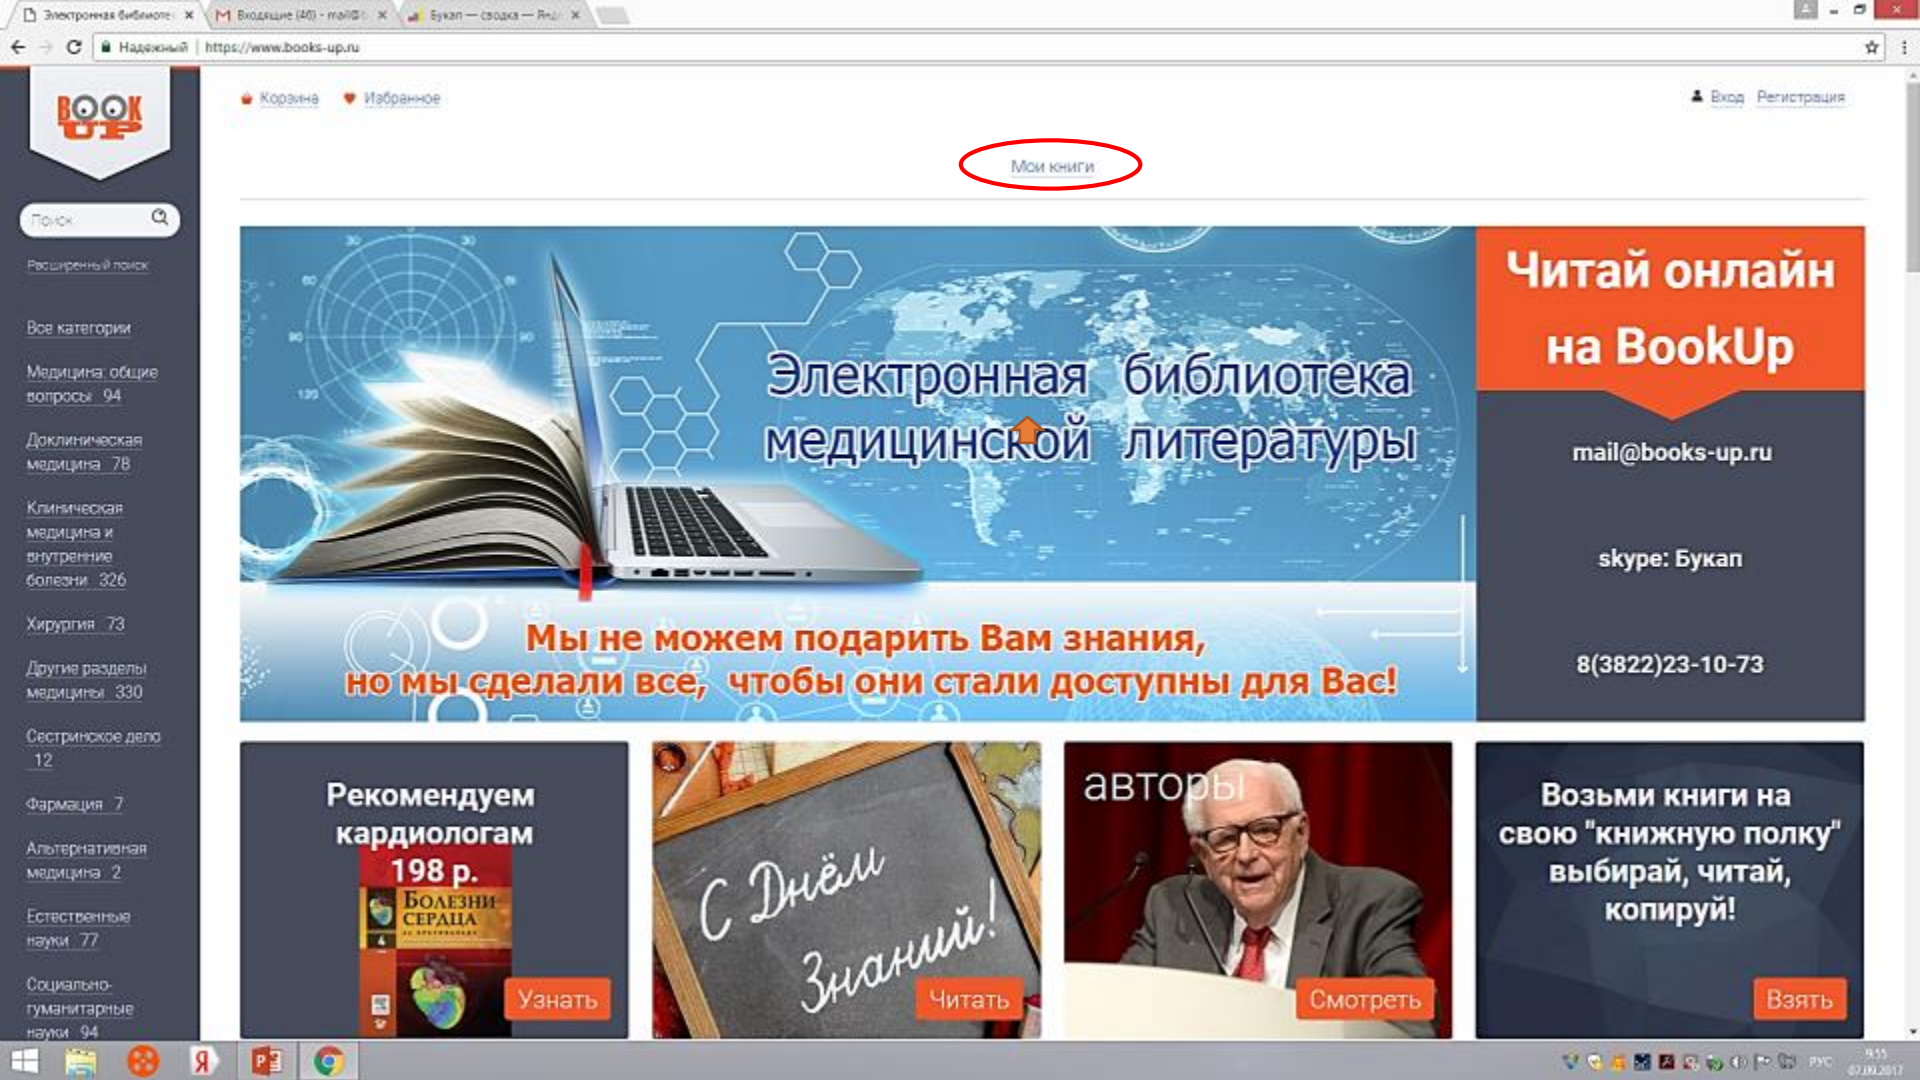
Электронная библиоте × | M Входящие (46) - mail@ × | Букап — сводка — Янд ×

Надежный | https://www.books-up.ru

BOOK UP

Поиск

Расширенный поиск

Все категории

Медицина: общие вопросы 94

Доклиническая медицина 78

Клиническая медицина и внутренние болезни 326

Хирургия 73

Другие разделы медицины 330

Сестринское дело 12

Фармация 7

Альтернативная медицина 2

Естественные науки 77

Социально-гуманитарные науки 94

Корзина Избранное

Вход Регистрация

Мои книги

Электронная библиотека медицинской литературы

Мы не можем подарить Вам знания, но мы сделали все, чтобы они стали доступны для Вас!

Читай онлайн на BookUp

mail@books-up.ru

skype: Букап

8(3822)23-10-73

Рекомендуем кардиологам

198 р.

БОЛЕЗНИ СЕРДЦА

Узнать

С Днём Знаний!

Читать

авторы

Смотреть

Возьми книги на свою "книжную полку" выбирай, читай, копируй!

Взять

РУС 9:55 07.09.2017